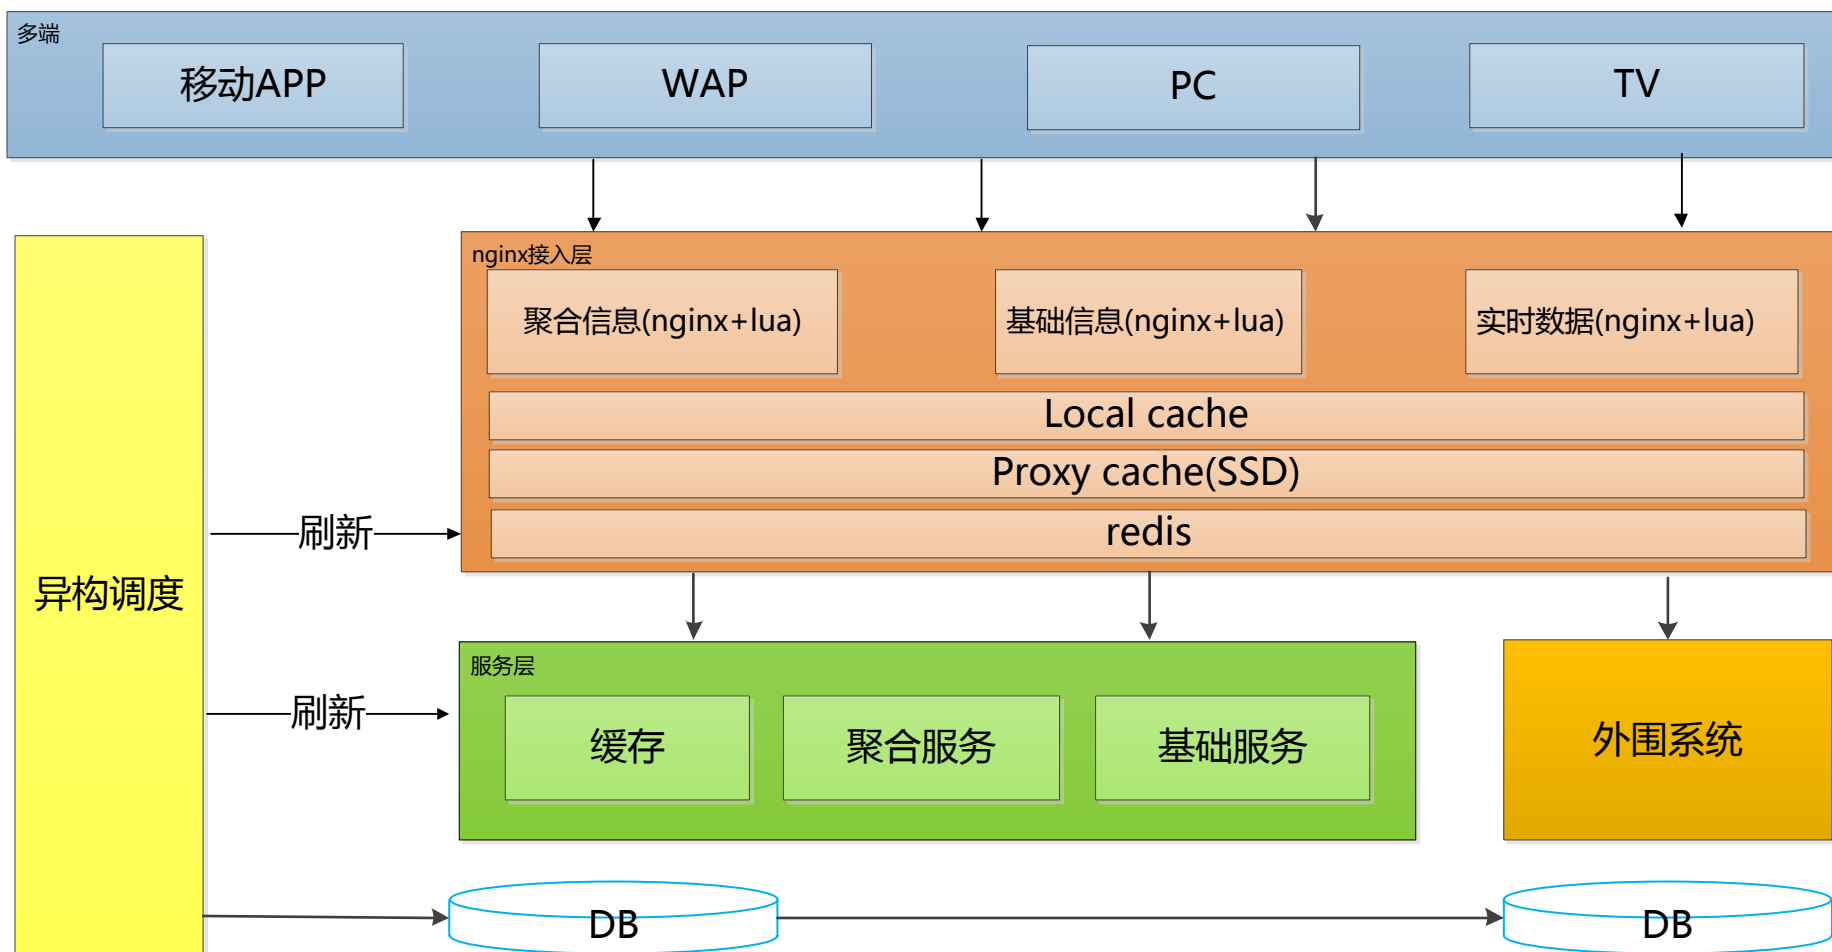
多端

移动APP

WAP

PC

TV

nginx接入层

聚合信息(nginx+lua)

基础信息(nginx+lua)

实时数据(nginx+lua)

Local cache

Proxy cache(SSD)

redis

异构调度

刷新

刷新

服务层

缓存

聚合服务

基础服务

外围系统

DB

DB